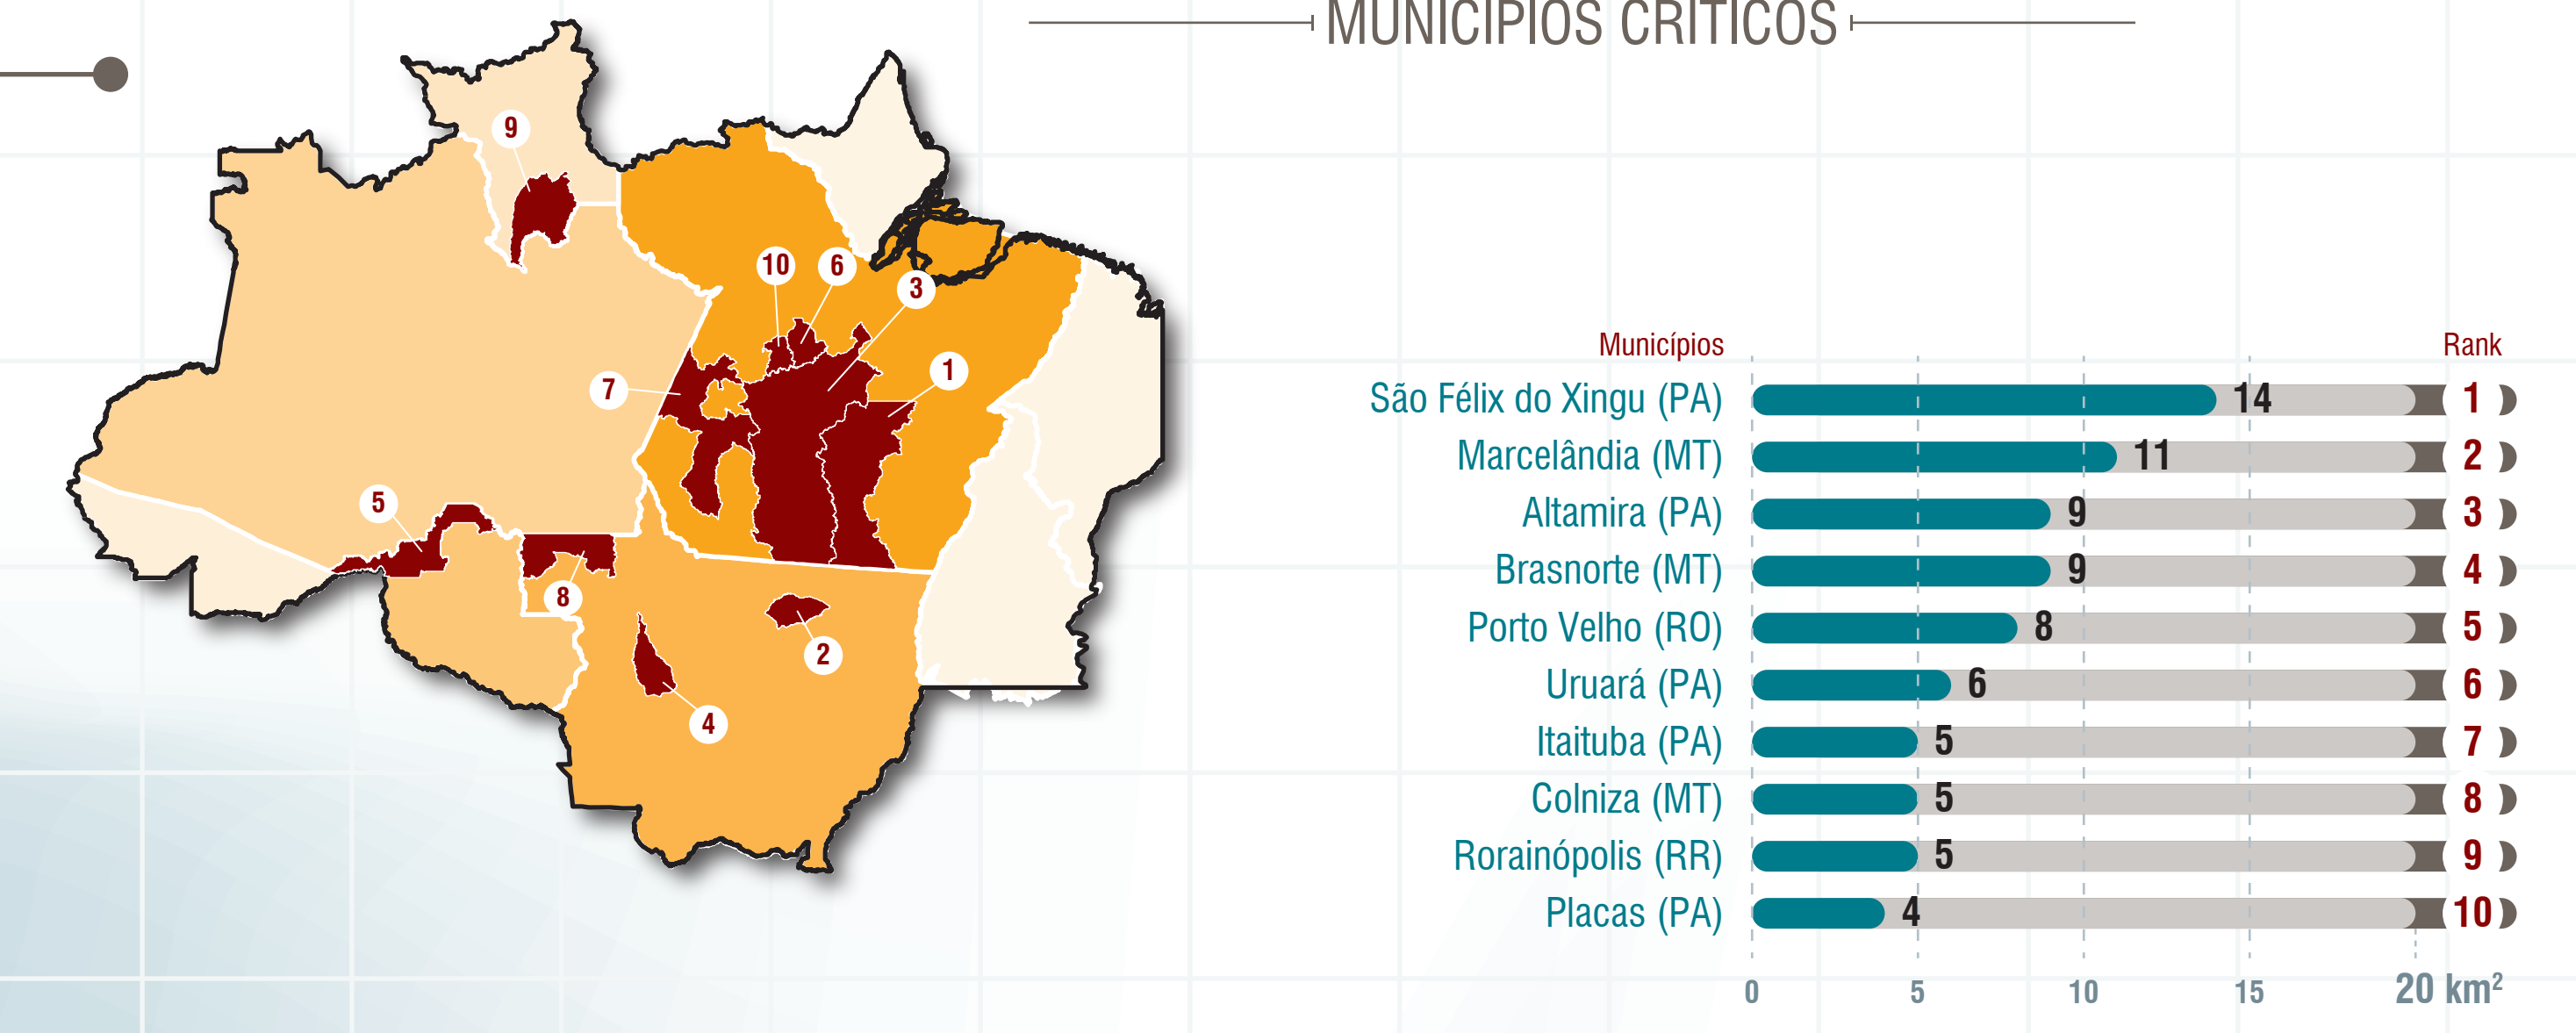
MUNICÍPIOS CRÍTICOS

9
10
6
3
7
1
5
8
2
4

| Municípios | | Rank |
|---|---|---|
| São Félix do Xingu (PA) | 14 | 1 |
| Marcelândia (MT) | 11 | 2 |
| Altamira (PA) | 9 | 3 |
| Brasnorte (MT) | 9 | 4 |
| Porto Velho (RO) | 8 | 5 |
| Uruará (PA) | 6 | 6 |
| Itaituba (PA) | 5 | 7 |
| Colniza (MT) | 5 | 8 |
| Rorainópolis (RR) | 5 | 9 |
| Placas (PA) | 4 | 10 |

0 5 10 15 20 km²